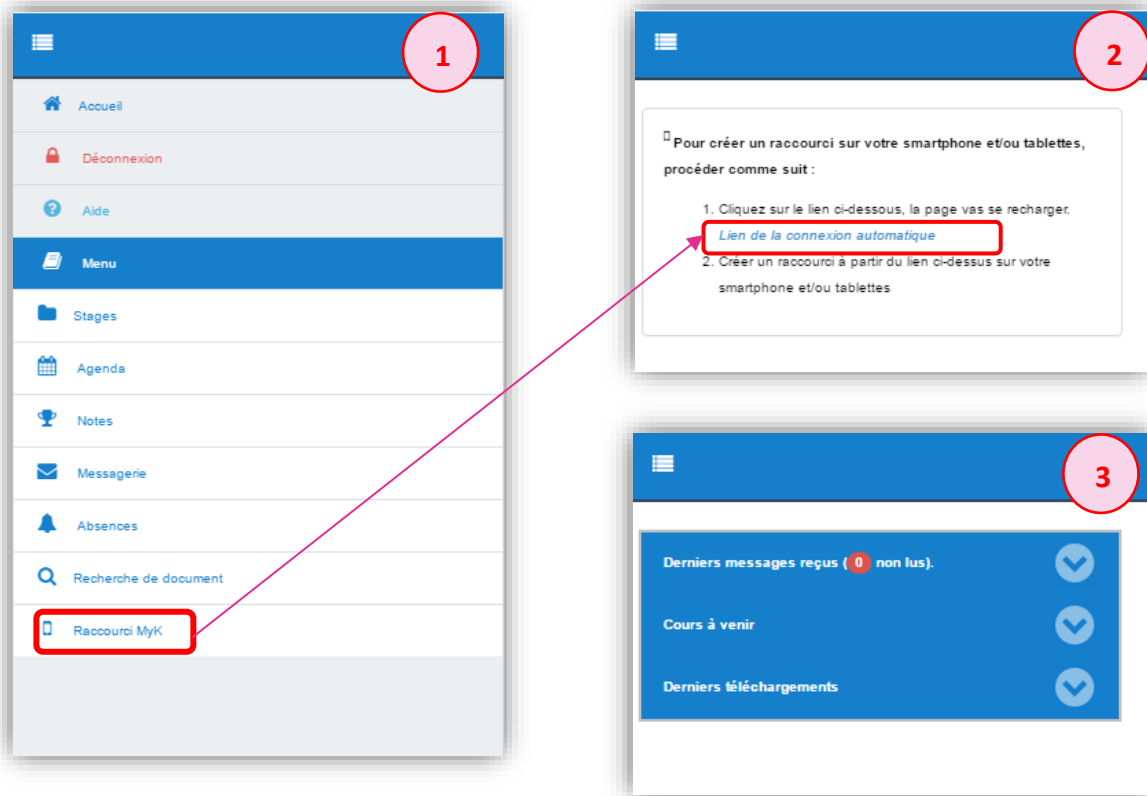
1

Accueil

Déconnexion

Aide

Menu

Stages

Agenda

Notes

Messagerie

Absences

Recherche de document

Raccourci MyK

2

Pour créer un raccourci sur votre smartphone et/ou tablettes, procéder comme suit :

1. Cliquez sur le lien ci-dessous, la page vas se recharger.
Lien de la connexion automatique
2. Créer un raccourci à partir du lien ci-dessus sur votre smartphone et/ou tablettes

3

Derniers messages reçus (0 non lus).

Cours à venir

Derniers téléchargements